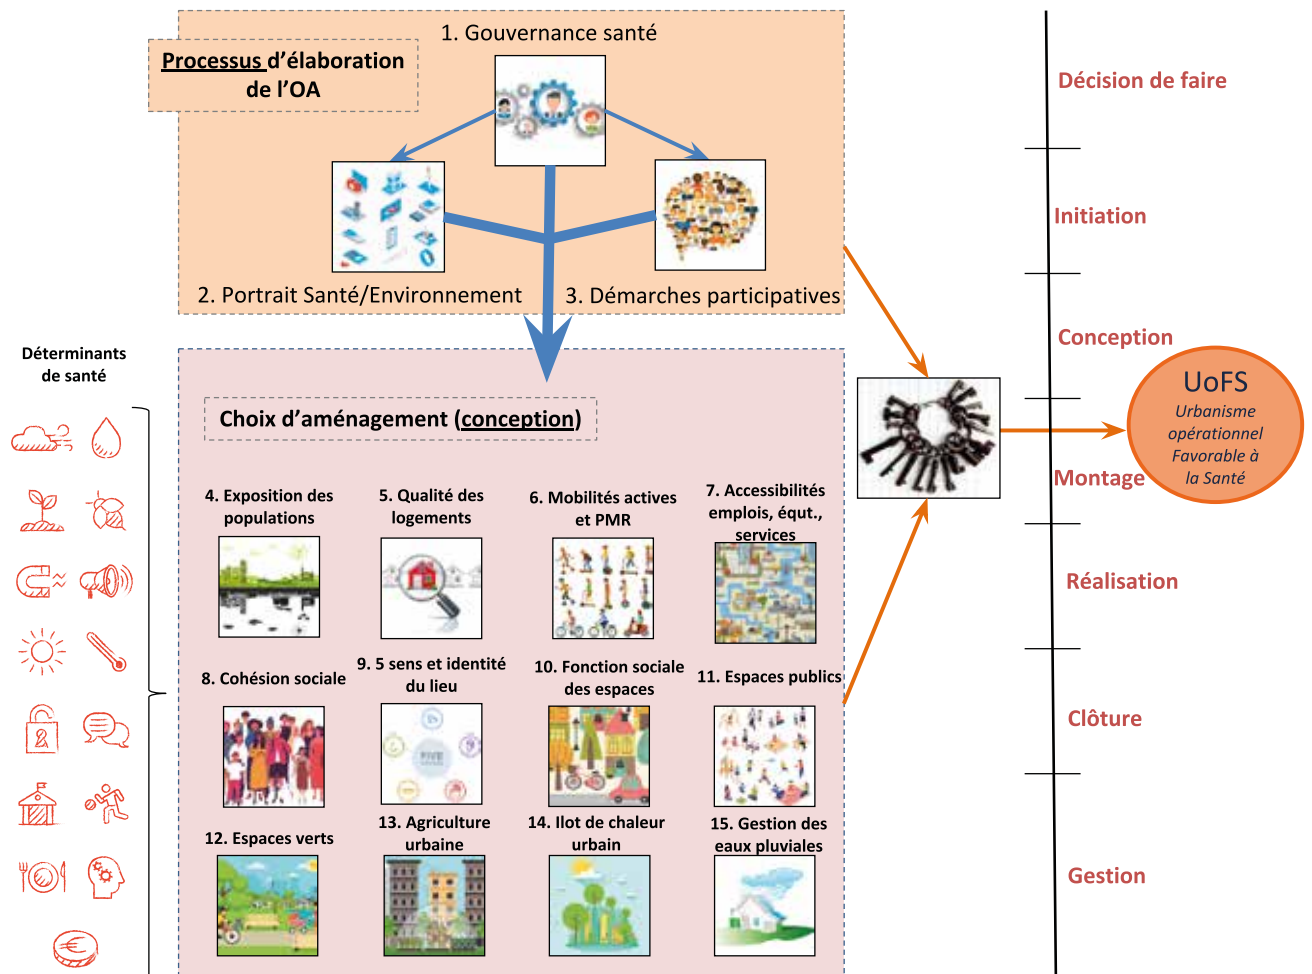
Processus d'élaboration de l'OA

1. Gouvernance santé

2. Portrait Santé/Environnement

3. Démarches participatives

Déterminants de santé

Choix d'aménagement (conception)

4. Exposition des populations

5. Qualité des logements

6. Mobilités actives et PMR

7. Accessibilités emplois, équt., services

8. Cohésion sociale

9. 5 sens et identité du lieu

10. Fonction sociale des espaces

11. Espaces publics

12. Espaces verts

13. Agriculture urbaine

14. Ilot de chaleur urbain

15. Gestion des eaux pluviales

Décision de faire

Initiation

Conception

Montage

Réalisation

Clôture

Gestion

UoFS
Urbanisme opérationnel Favorable à la Santé